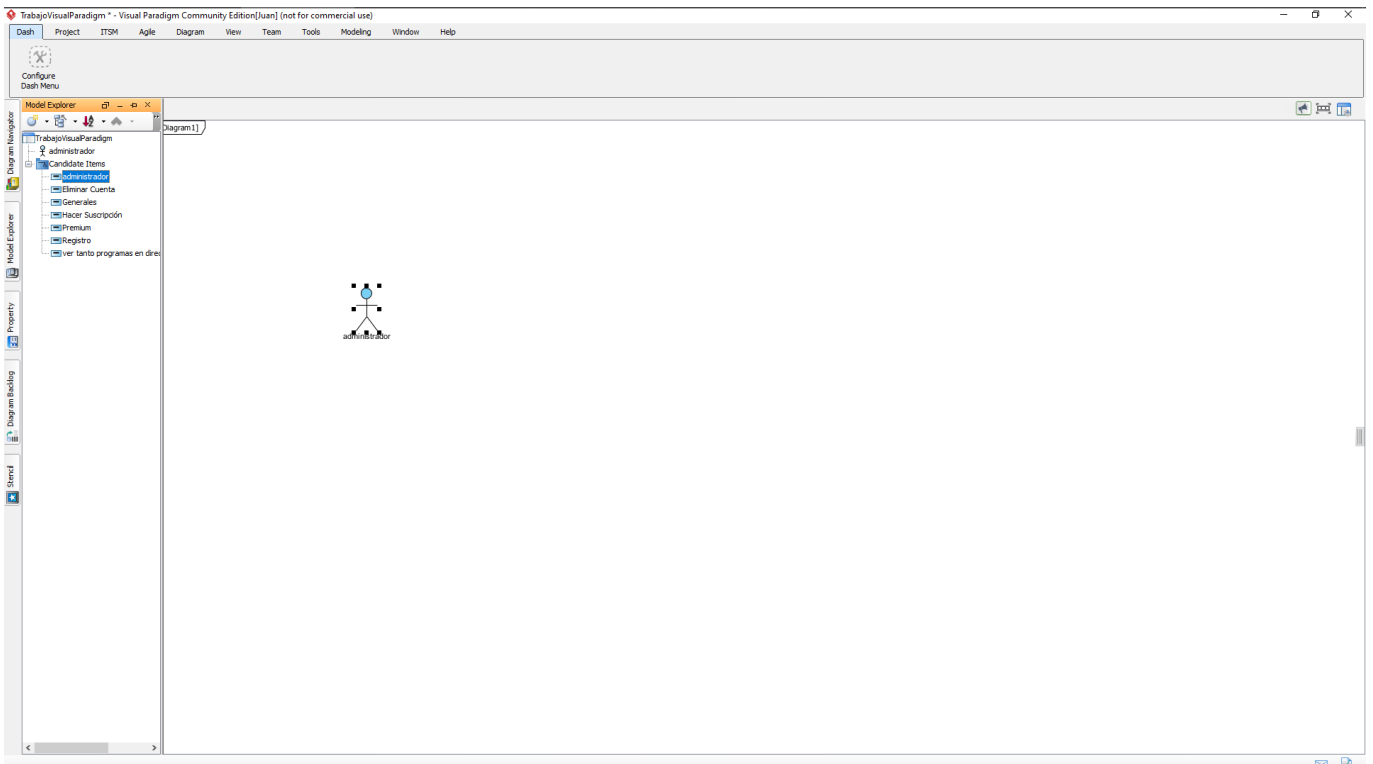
TrabajoVisualParadigm * - Visual Paradigm Community Edition[Juan] (not for commercial use)

Dash Project ITSM Agile Diagram View Team Tools Modeling Window Help

Configure Dash Menu

Diagram Navigator
Model Explorer
Property
Diagram Backlog
Stencil

Model Explorer

TrabajoVisualParadigm
administrador
Candidate Items
administrador
Eliminar Cuenta
Generales
Hacer Suscripción
Premium
Registro
ver tanto programas en direc

Diagram1]

administrador